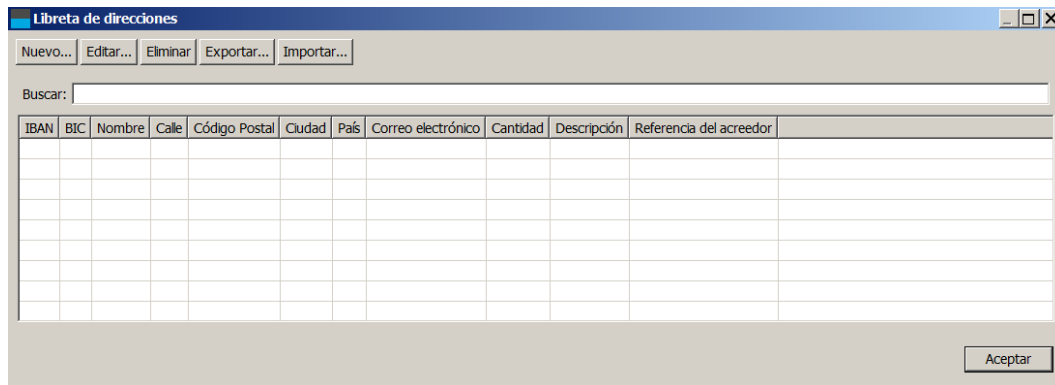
Libreta de direcciones

Nuevo... Editar... Eliminar Exportar... Importar...

Buscar:

| IBAN | BIC | Nombre | Calle | Código Postal | Ciudad | País | Correo electrónico | Cantidad | Descripción | Referencia del acreedor |
|---|---|---|---|---|---|---|---|---|---|---|
| | | | | | | | | | | |

Aceptar